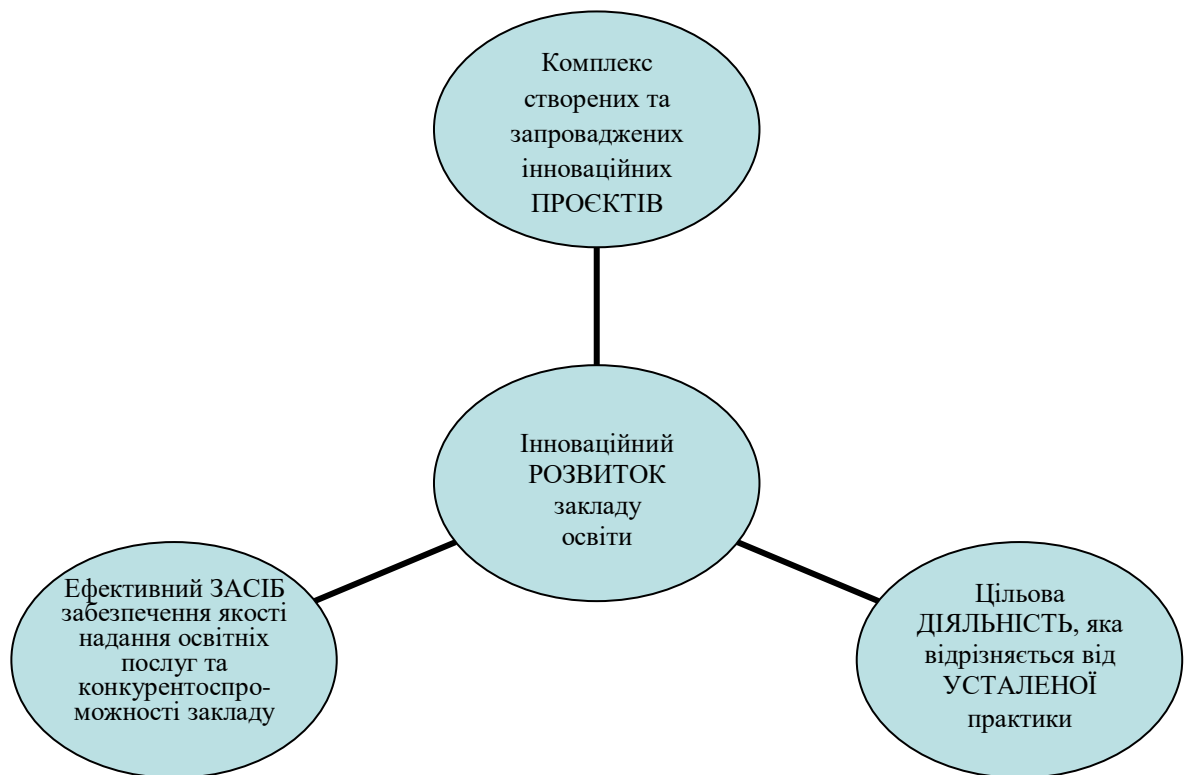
Комплекс створених та запроваджених інноваційних ПРОЄКТІВ

Інноваційний РОЗВИТОК закладу освіти

Ефективний ЗАСІБ забезпечення якості надання освітніх послуг та конкурентоспроможності закладу

Цільова ДІЯЛЬНІСТЬ, яка відрізняється від УСТАЛЕНОЇ практики